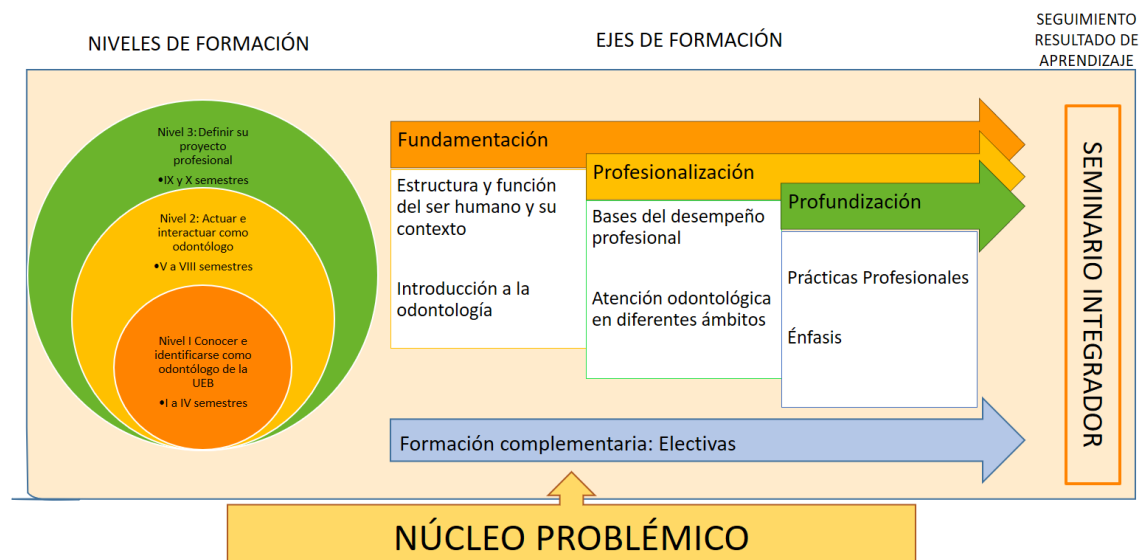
NIVELES DE FORMACIÓN

EJES DE FORMACIÓN

SEGUIMIENTO RESULTADO DE APRENDIZAJE

Nivel 3: Definir su proyecto profesional
•IX y X semestres

Nivel 2: Actuar e interactuar como odontólogo
•V a VIII semestres

Nivel I Conocer e identificarse como odontólogo de la UEB
•I a IV semestres

Fundamentación

Estructura y función del ser humano y su contexto

Introducción a la odontología

Profesionalización

Bases del desempeño profesional

Atención odontológica en diferentes ámbitos

Profundización

Prácticas Profesionales

Énfasis

Formación complementaria: Electivas

SEMINARIO INTEGRADOR

NÚCLEO PROBLÉMICO